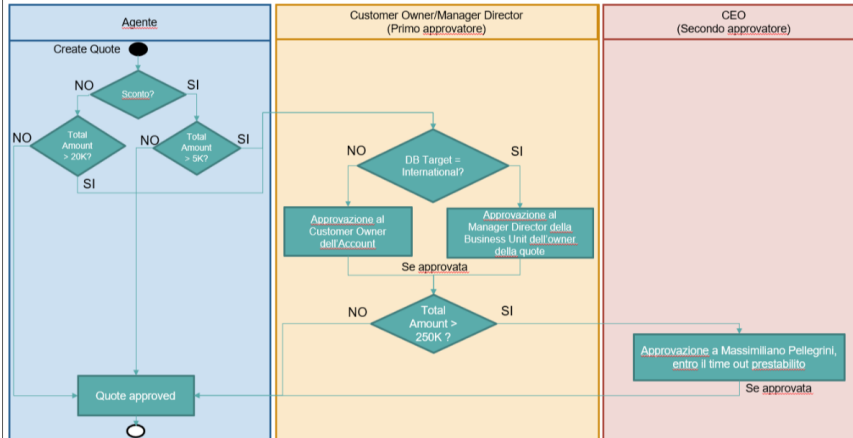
Agente

Customer Owner/Manager Director
(Primo approvatore)

CEO
(Secondo approvatore)

Create Quote

NO
Sconto?
SI

NO
Total Amount > 20K?

NO
Total Amount > 5K?
SI

SI

NO
DB Target = International?
SI

Approvazione al Customer Owner dell'Account

Approvazione al Manager Director della Business Unit dell'owner della quote

Se approvata

NO
Total Amount > 250K ?
SI

Approvazione a Massimiliano Pellegrini, entro il time out prestabilito

Se approvata

Quote approved